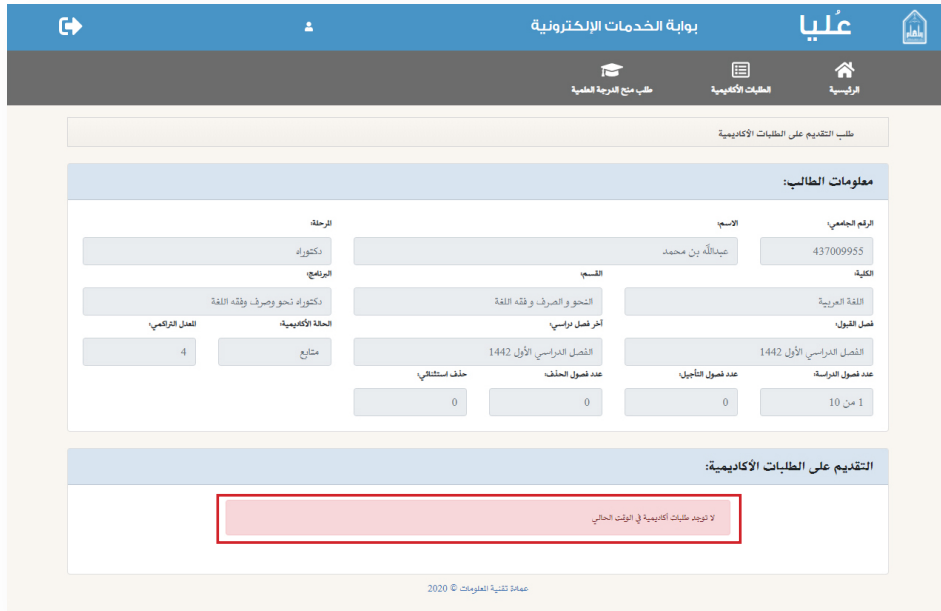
عُليا
بوابة الخدمات الإلكترونية

الرئيسية
الطلبات الأكاديمية
طلب منح الدرجة العلمية

طلب التقديم على الطلبات الأكاديمية

معلومات الطالب:

الرقم الجامعي:
437009955
الاسم:
عبدالله بن محمد
المرحلة:
دكتوراه
الكلية:
اللغة العربية
القسم:
النحو والصرف وفقه اللغة
البرنامج:
دكتوراه نحو وصرف وفقه اللغة
فصل القبول:
الفصل الدراسي الأول 1442
آخر فصل دراسي:
الفصل الدراسي الأول 1442
الحالة الأكاديمية:
متابع
المعدل التراكمي:
4
عدد فصول الدراسة:
1 من 10
عدد فصول التأجيل:
0
عدد فصول الحذف:
0
حذف استثنائي:
0

التقديم على الطلبات الأكاديمية:

لا توجد طلبات أكاديمية في الوقت الحالي

عمادة تقنية المعلومات © 2020